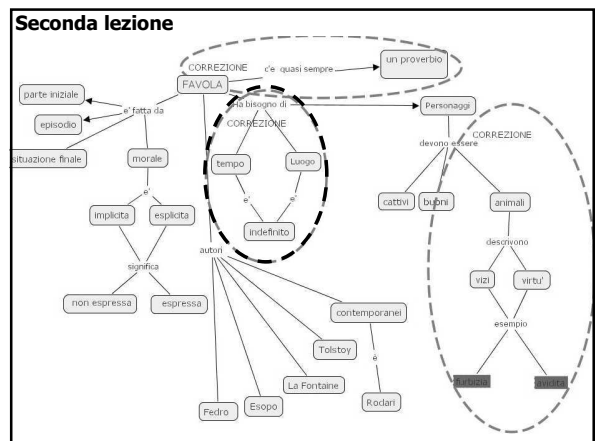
Seconda lezione

CORREZIONE
FAVOLA
c'e' quasi sempre
un proverbio
parte iniziale
episodio
situazione finale
e' fatta da
ha bisogno di
CORREZIONE
tempo
Luogo
e'
e'
indefinito
morale
e'
implicita
esplicita
significa
non espressa
espressa
autori
Fedro
Esopo
La Fontaine
Tolstoy
contemporanei
è
Rodari
Personaggi
CORREZIONE
devono essere
cattivi
buoni
animali
descrivono
vizi
virtu'
esempio
furbizia
avidità